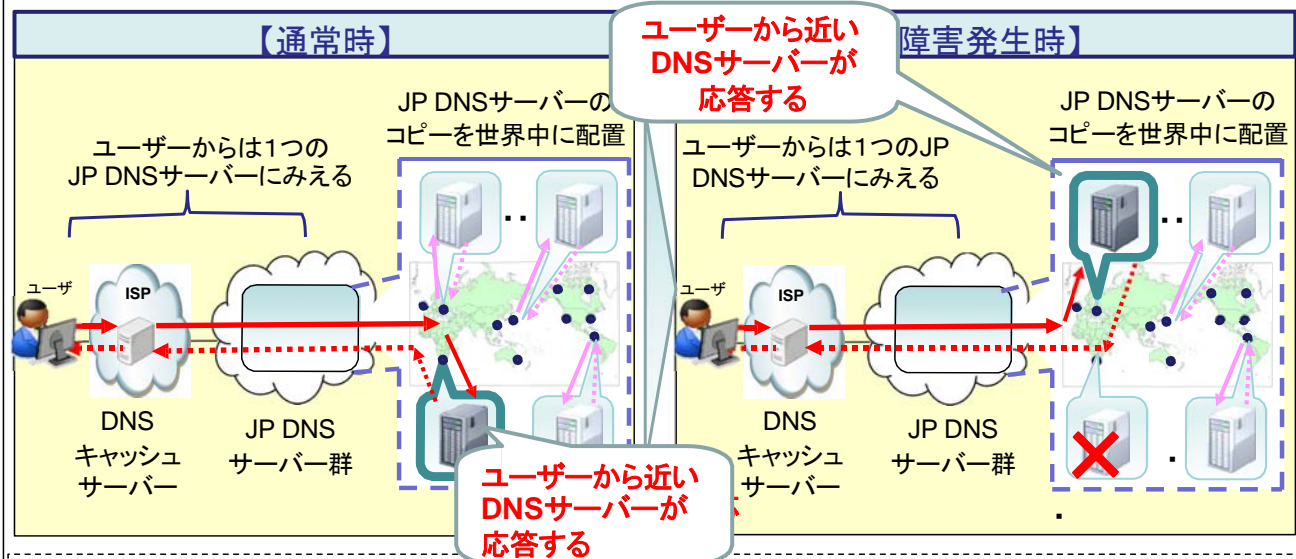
【通常時】

ユーザーから近いDNSサーバーが応答する

障害発生時】

JP DNSサーバーのコピーを世界中に配置

ユーザーからは1つのJP DNSサーバーにみえる

ユーザ

ISP

DNS キャッシュ サーバー

JP DNS サーバー群

ユーザーから近いDNSサーバーが応答する

JP DNSサーバーのコピーを世界中に配置

ユーザーからは1つのJP DNSサーバーにみえる

ユーザ

ISP

DNS キャッシュ サーバー

JP DNS サーバー群